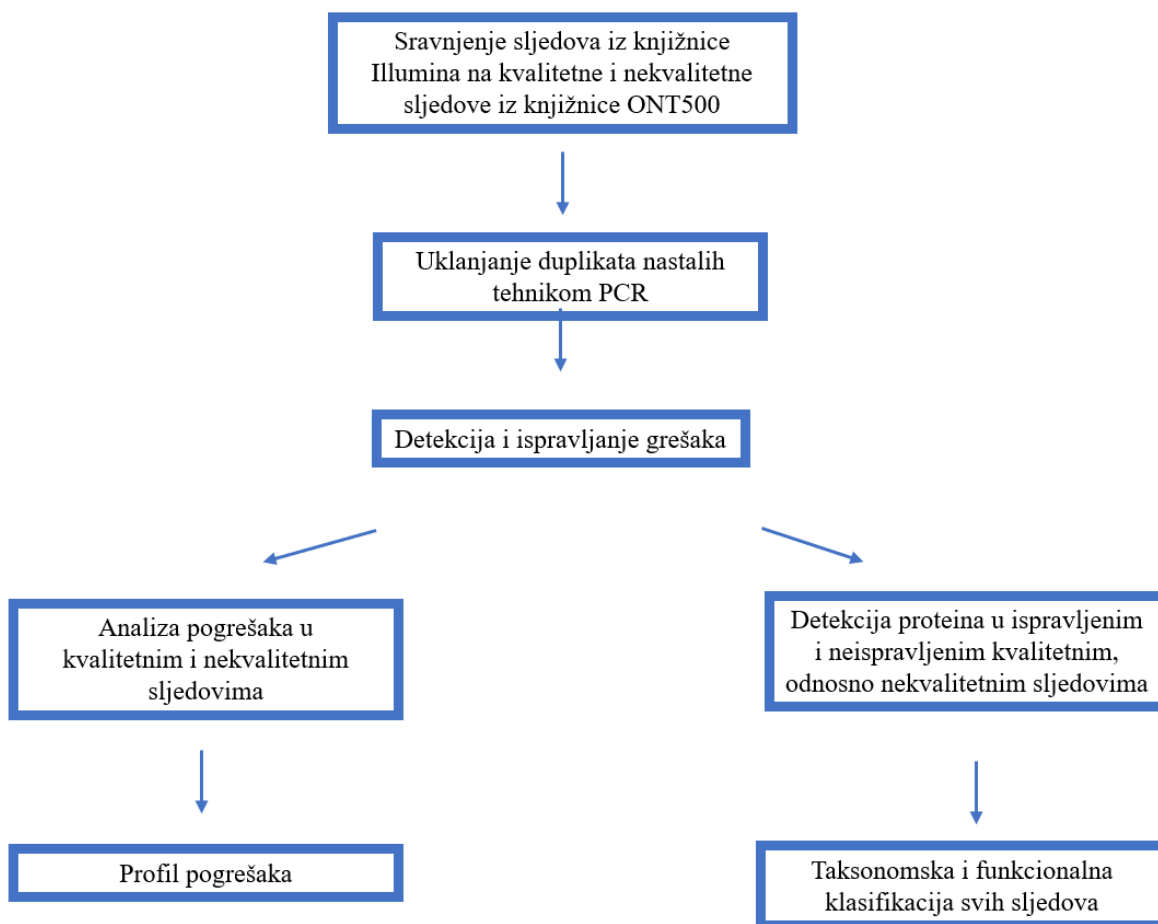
Sravnjenje sljedova iz knjižnice Illumina na kvalitetne i nekvalitetne sljedove iz knjižnice ONT500

Uklanjanje duplikata nastalih tehnikom PCR

Detekcija i ispravljanje grešaka

Analiza pogrešaka u kvalitetnim i nekvalitetnim sljedovima

Profil pogrešaka

Detekcija proteina u ispravljenim i neispravljenim kvalitetnim, odnosno nekvalitetnim sljedovima

Taksonomska i funkcionalna klasifikacija svih sljedova